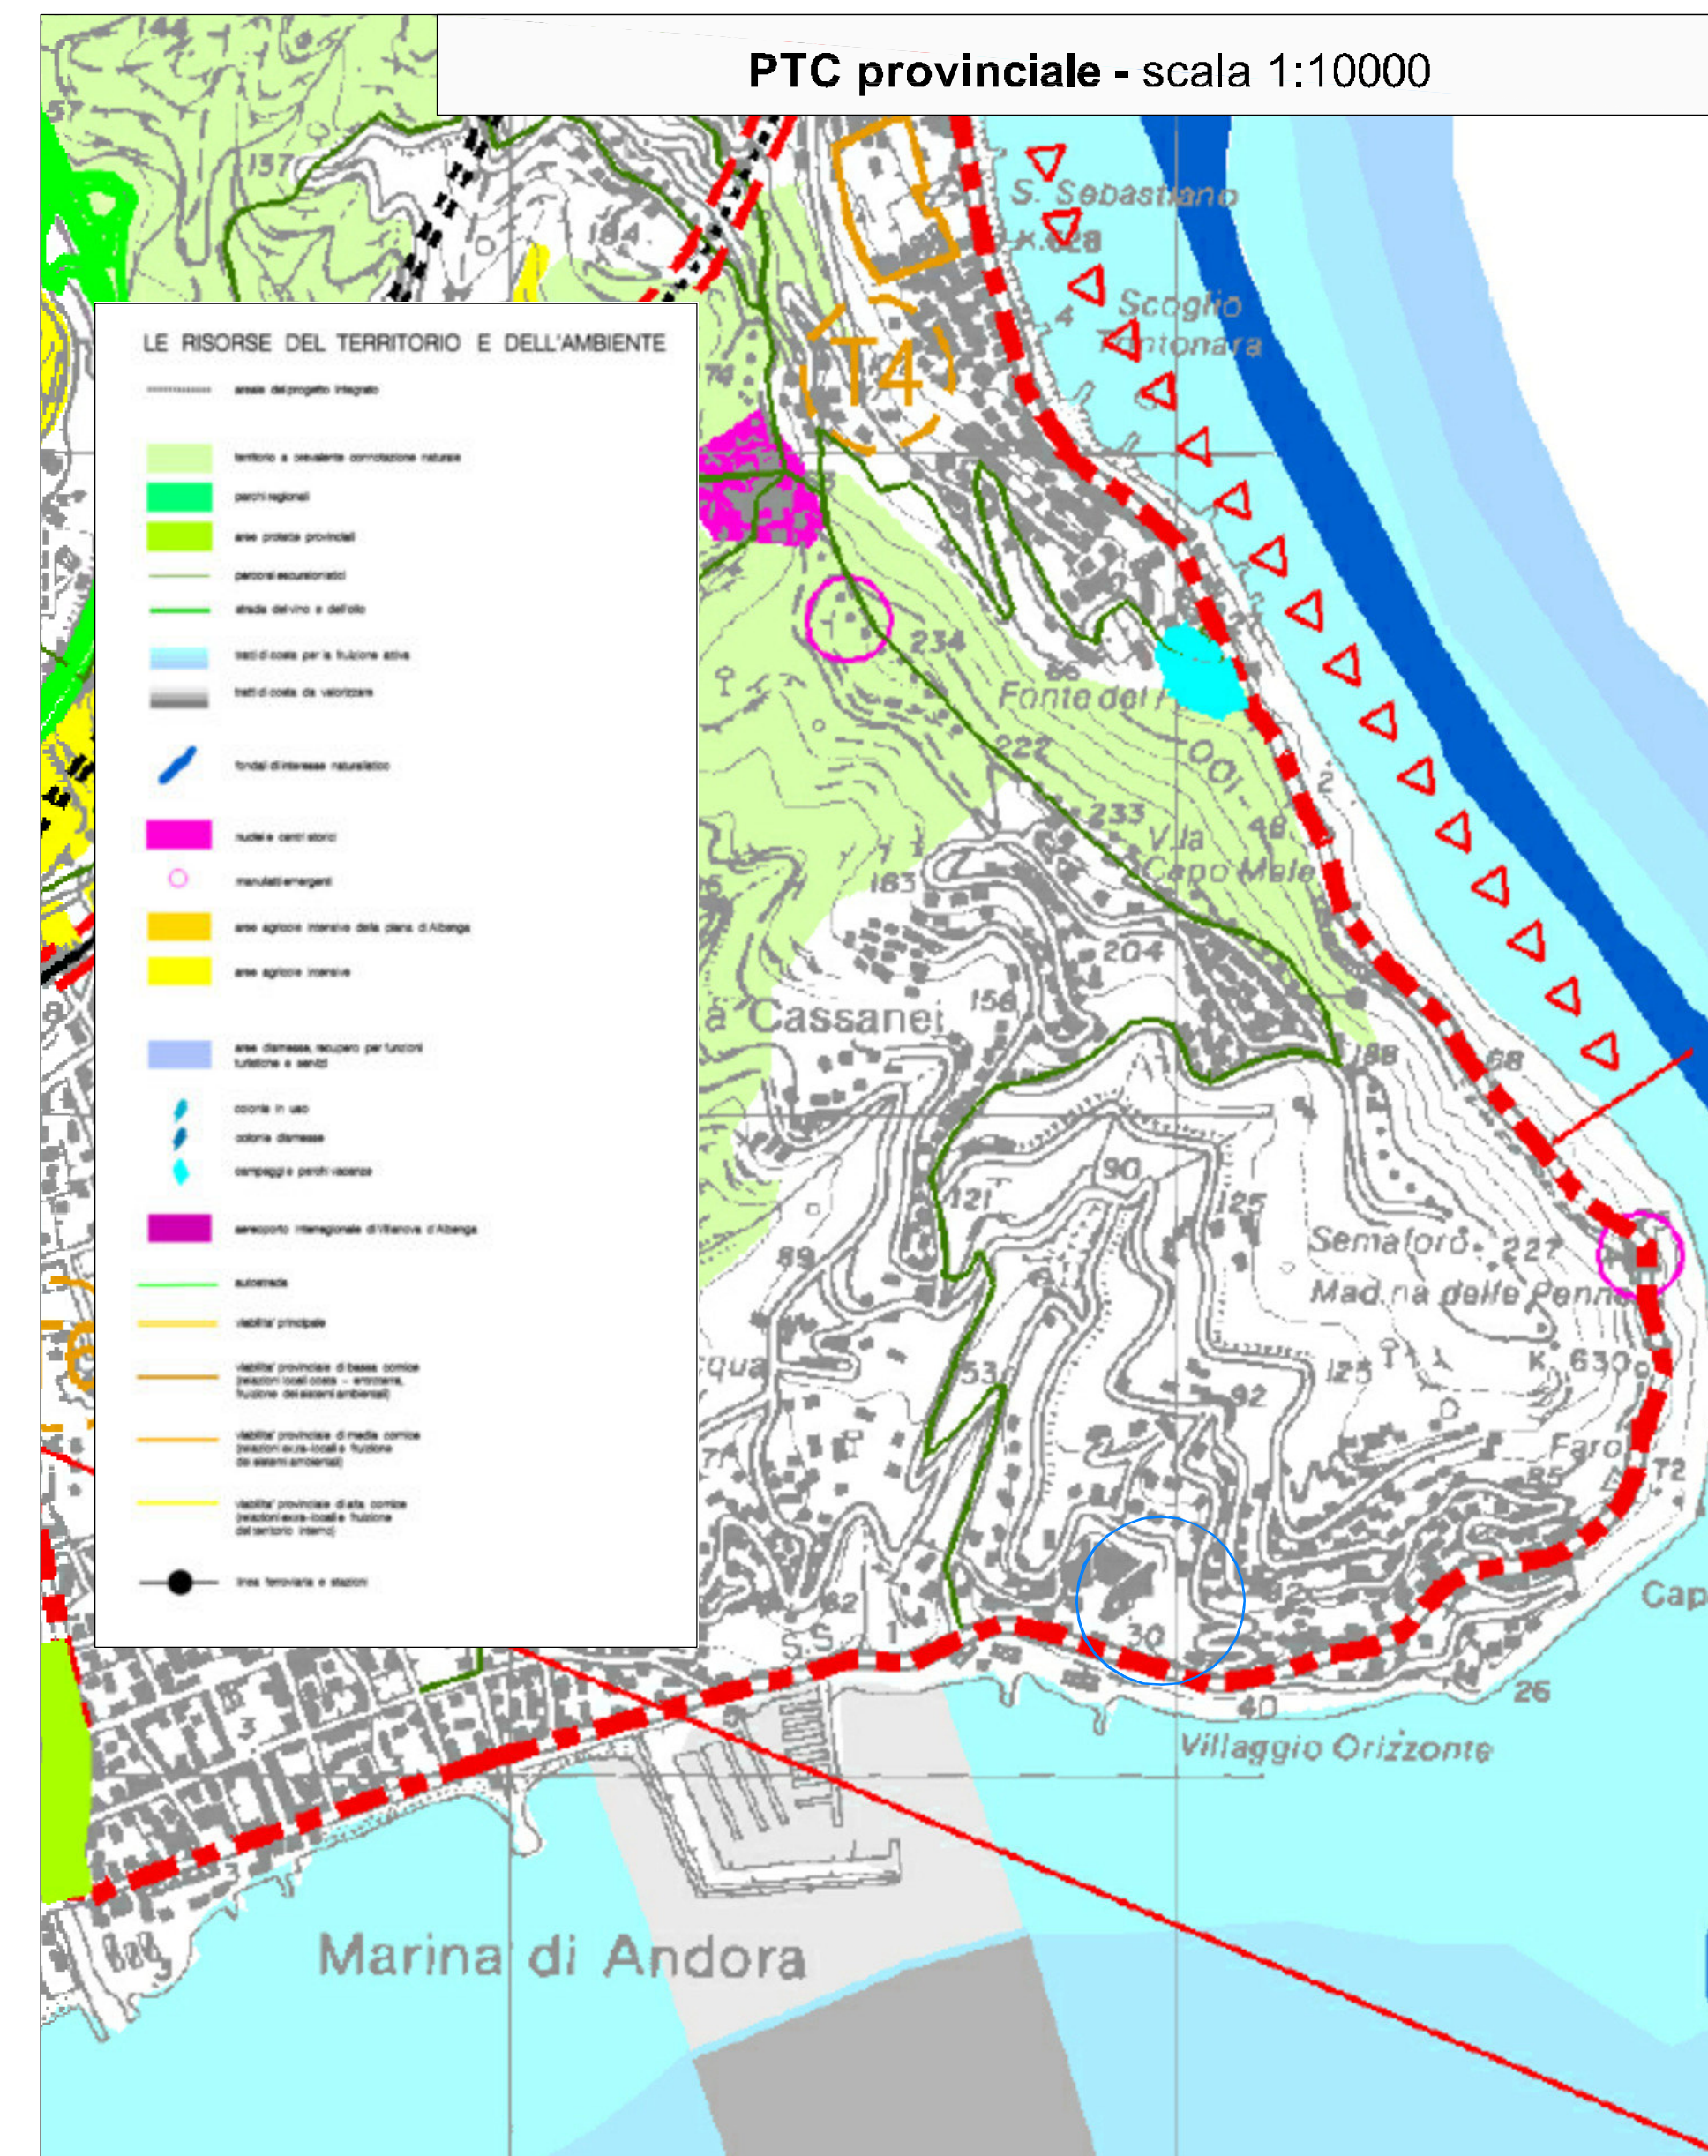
**PTC provinciale -** scala 1:10000

LE RISORSE DEL TERRITORIO E DELL'AMBIENTE

areale del progetto integrato

territorio a prevalente connotazione naturale

parchi regionali

aree protette provinciali

percorsi escursionistici

strada del vino e dell'olio

tratti di costa per la fruizione attiva

tratti di costa da valorizzare

fondali di interesse naturalistico

nuclei e centri storici

manufatti emergenti

aree agricole intensive della piana di Albenga

aree agricole intensive

aree dismesse, recupero per funzioni turistiche e servizi

colonie in uso

colonie dismesse

campeggi e parchi vacanze

aeroporto internazionale di Villanova d'Albenga

autostrada

viabilita' principale

viabilita' provinciale di bassa cornice (relazioni locali costa - entroterra, fruizione dei sistemi ambientali)

viabilita' provinciale di media cornice (relazioni extra-locali e fruizione dei sistemi ambientali)

viabilita' provinciale di alta cornice (relazioni extra-locali e fruizione del territorio interno)

linea ferroviaria e stazioni

57
157
184
T4
S. Sebastiano
K.328
Scoglio
Tontonara
4
74
234
Fonte del F
222
233
Villa
Capo Mele
48
2
183
204
Cassanei
156
188
68
90
121
125
89
Semaforo
227
Mad.na delle Penne
123
K. 630
53
92
Faro
85
T2
cqua
71
62
S.S.
1
30
40
26
Villaggio Orizzonte
Cap
3
Marina di Andora